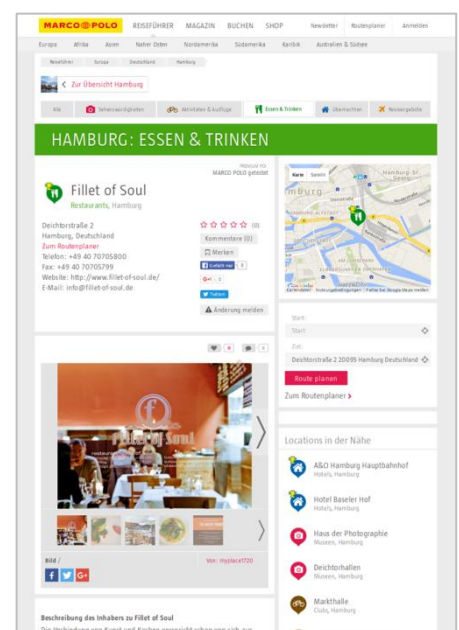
MARCO POLO REISEFÜHRER MAGAZIN BUCHEN SHOP Newsletter Routenplaner Anmelden

Europa Afrika Asien Naher Osten Nordamerika Südamerika Karibik Australien & Südsee

Reiseführer Europa Deutschland Hamburg

Zur Übersicht Hamburg

Alle Sehenswürdigkeiten Aktivitäten & Ausflüge Essen & Trinken Übernachten Reiseangebote

HAMBURG: ESSEN & TRINKEN

PRODUKT-TIP MARCO POLO getestet

Fillet of Soul

Restaurants, Hamburg

Deichtorstraße 2
Hamburg, Deutschland
Zum Routenplaner
Telefon: +49 40 70705800
Fax: +49 40 70705799
Website: http://www.fillet-of-soul.de/
E-Mail: info@fillet-of-soul.de

(0)
Kommentare (0)
Merken
Gefällt mir 0
G+1 0
Twittern
Änderung melden

Karte Satellit

Start:
Start
Ziel:
Deichtorstraße 2 20095 Hamburg Deutschland
Route planen
Zum Routenplaner

Locations in der Nähe

A&O Hamburg Hauptbahnhof
Hotels, Hamburg

Hotel Baseler Hof
Hotels, Hamburg

Haus der Photographie
Museen, Hamburg

Deichtorhallen
Museen, Hamburg

Markthalle
Clubs, Hamburg

Bild /
Von: myplace1720

Beschreibung des Inhabers zu Fillet of Soul